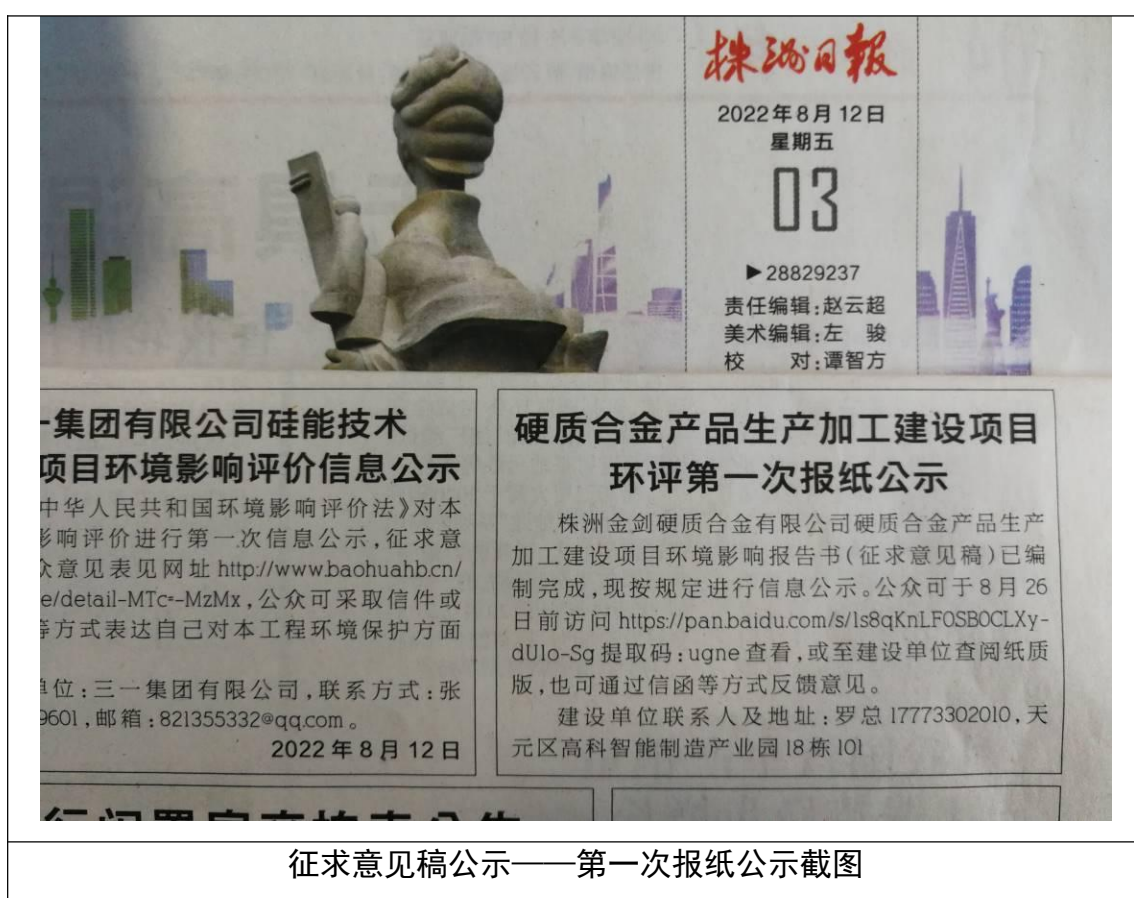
株洲日報

2022年8月12日
星期五

03

▶28829237
责任编辑：赵云超
美术编辑：左 骏
校 对：谭智方

-集团有限公司硅能技术
项目环境影响评价信息公示

中华人民共和国环境影响评价法》对本影响评价进行第一次信息公示，征求意众意见表见网址 http://www.baohuahb.cn/e/detail-MTc=-MzMx，公众可采取信件或等方式表达自己对本工程环境保护方面

单位：三一集团有限公司，联系方式：张9601，邮箱：821355332@qq.com。

2022年8月12日

硬质合金产品生产加工建设项目
环评第一次报纸公示

株洲金剑硬质合金有限公司硬质合金产品生产加工建设项目环境影响报告书（征求意见稿）已编制完成，现按规定进行信息公示。公众可于8月26日前访问 https://pan.baidu.com/s/1s8qKnLF0SB0CLXy-dUlo-Sg 提取码：ugne 查看，或至建设单位查阅纸质版，也可通过信函等方式反馈意见。

建设单位联系人及地址：罗总 17773302010，天元区高科智能制造产业园18栋101

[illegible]

征求意见稿公示——第一次报纸公示截图